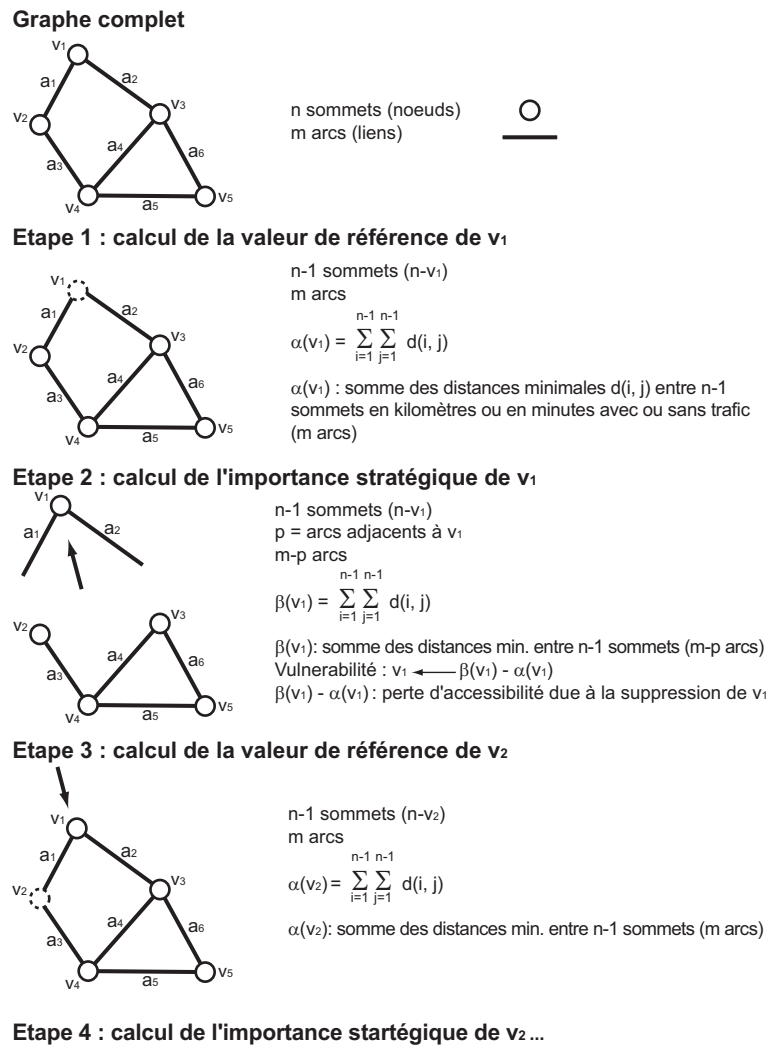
**Graphe complet**

$v_1$ $a_1$ $a_2$ $v_2$ $v_3$ $a_4$ $a_3$ $a_6$ $v_4$ $a_5$ $v_5$

n sommets (noeuds)
m arcs (liens)

**Etape 1 : calcul de la valeur de référence de $v_1$**

$v_1$ $a_1$ $a_2$ $v_2$ $v_3$ $a_4$ $a_3$ $a_6$ $v_4$ $a_5$ $v_5$

n-1 sommets (n-$v_1$)
m arcs

$\alpha(v_1) = \sum_{i=1}^{n-1} \sum_{j=1}^{n-1} d(i, j)$

$\alpha(v_1)$ : somme des distances minimales d(i, j) entre n-1 sommets en kilomètres ou en minutes avec ou sans trafic (m arcs)

**Etape 2 : calcul de l'importance stratégique de $v_1$**

$v_1$ $a_1$ $a_2$ $v_2$ $v_3$ $a_4$ $a_3$ $a_6$ $v_4$ $a_5$ $v_5$

n-1 sommets (n-$v_1$)
p = arcs adjacents à $v_1$
m-p arcs

$\beta(v_1) = \sum_{i=1}^{n-1} \sum_{j=1}^{n-1} d(i, j)$

$\beta(v_1)$: somme des distances min. entre n-1 sommets (m-p arcs)
Vulnerabilité : $v_1 \leftarrow \beta(v_1) - \alpha(v_1)$
$\beta(v_1) - \alpha(v_1)$ : perte d'accessibilité due à la suppression de $v_1$

**Etape 3 : calcul de la valeur de référence de $v_2$**

$v_1$ $a_1$ $a_2$ $v_2$ $v_3$ $a_4$ $a_3$ $a_6$ $v_4$ $a_5$ $v_5$

n-1 sommets (n-$v_2$)
m arcs

$\alpha(v_2) = \sum_{i=1}^{n-1} \sum_{j=1}^{n-1} d(i, j)$

$\alpha(v_2)$: somme des distances min. entre n-1 sommets (m arcs)

**Etape 4 : calcul de l'importance startégique de $v_2$ ...**